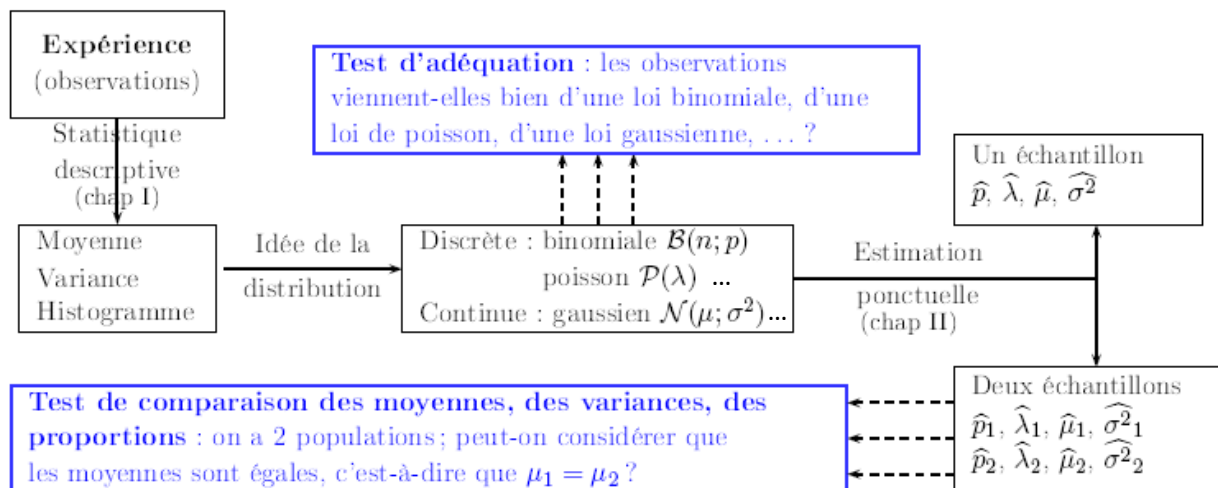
**Expérience**
(observations)

Statistique descriptive (chap I)

**Test d'adéquation** : les observations viennent-elles bien d'une loi binomiale, d'une loi de poisson, d'une loi gaussienne, ... ?

Un échantillon
$\widehat{p}$, $\widehat{\lambda}$, $\widehat{\mu}$, $\widehat{\sigma^2}$

Moyenne
Variance
Histogramme

Idée de la distribution

Discrète : binomiale $\mathcal{B}(n;p)$
poisson $\mathcal{P}(\lambda)$ ...
Continue : gaussien $\mathcal{N}(\mu;\sigma^2)$...

Estimation ponctuelle (chap II)

**Test de comparaison des moyennes, des variances, des proportions** : on a 2 populations; peut-on considérer que les moyennes sont égales, c'est-à-dire que $\mu_1 = \mu_2$ ?

Deux échantillons
$\widehat{p}_1$, $\widehat{\lambda}_1$, $\widehat{\mu}_1$, $\widehat{\sigma^2}_1$
$\widehat{p}_2$, $\widehat{\lambda}_2$, $\widehat{\mu}_2$, $\widehat{\sigma^2}_2$